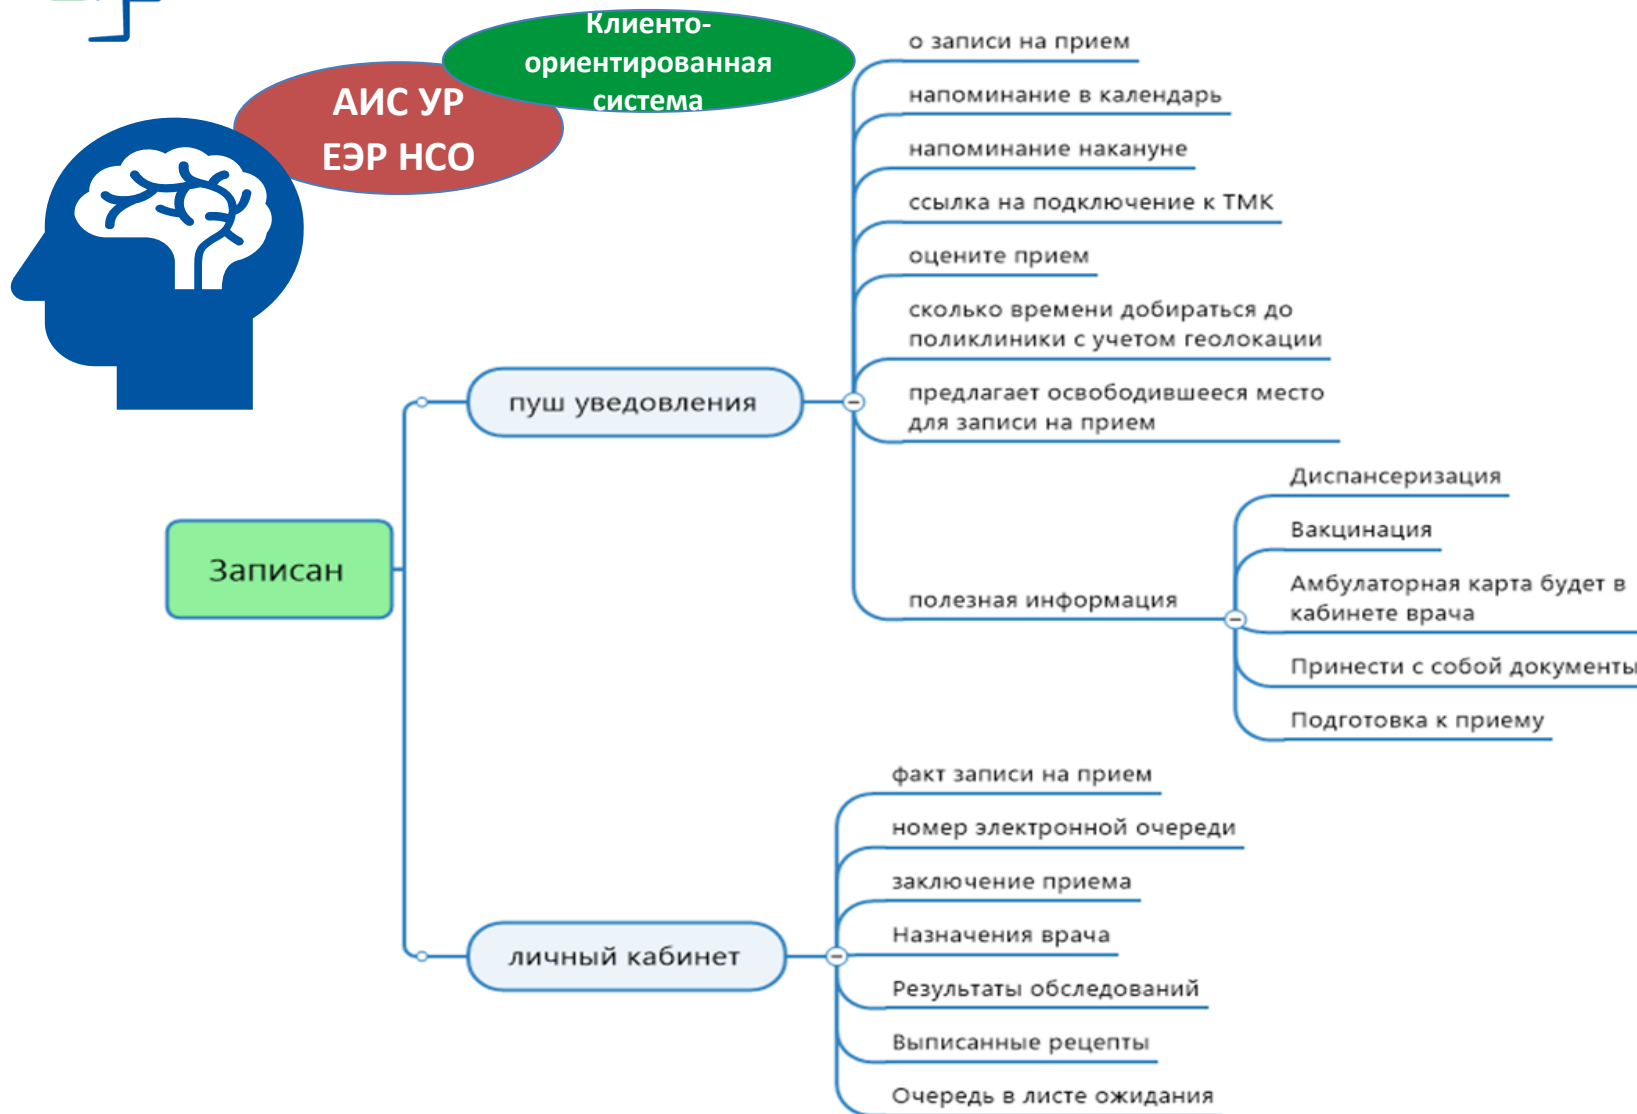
АИС УР
ЕЭР НСО

Клиенто-ориентированная система

Записан

пуш уведовления

о записи на прием
напоминание в календарь
напоминание накануне
ссылка на подключение к ТМК
оцените прием
сколько времени добираться до поликлиники с учетом геолокации
предлагает освободившееся место для записи на прием
полезная информация

Диспансеризация
Вакцинация
Амбулаторная карта будет в кабинете врача
Принести с собой документы
Подготовка к приему

личный кабинет

факт записи на прием
номер электронной очереди
заключение приема
Назначения врача
Результаты обследований
Выписанные рецепты
Очередь в листе ожидания